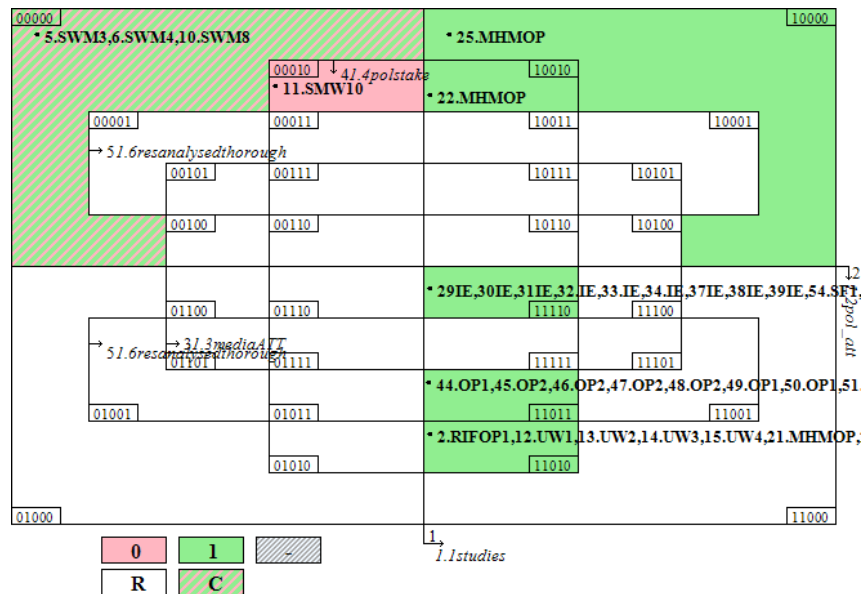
00000
• 5.SWM3,6.SWM4,10.SWM8

• 25.MHMOP

10000

00010 ↓41.4polstake
• 11.SMW10

10010
• 22.MHMOP

00001
00011
10011
10001
→ 51.6resanalysedthorough

00101
00111
10111
10101

00100
00110
10110
10100

• 29IE,30IE,31IE,32.IE,33.IE,34.IE,37IE,38IE,39IE,54.SF1,
↓2
2pol_att

01100
01110
11110
11100

→ 31.3mediaATT
→ 51.6resanalysedthorough
01101
01111
11111
11101

• 44.OP1,45.OP2,46.OP2,47.OP2,48.OP2,49.OP1,50.OP1,51.

01001
01011
11011
11001

• 2.RIFOP1,12.UW1,13.UW2,14.UW3,15.UW4,21.MHMOP,

01010
11010

01000
11000

1
→
1.1studies

0
1
-
R
C